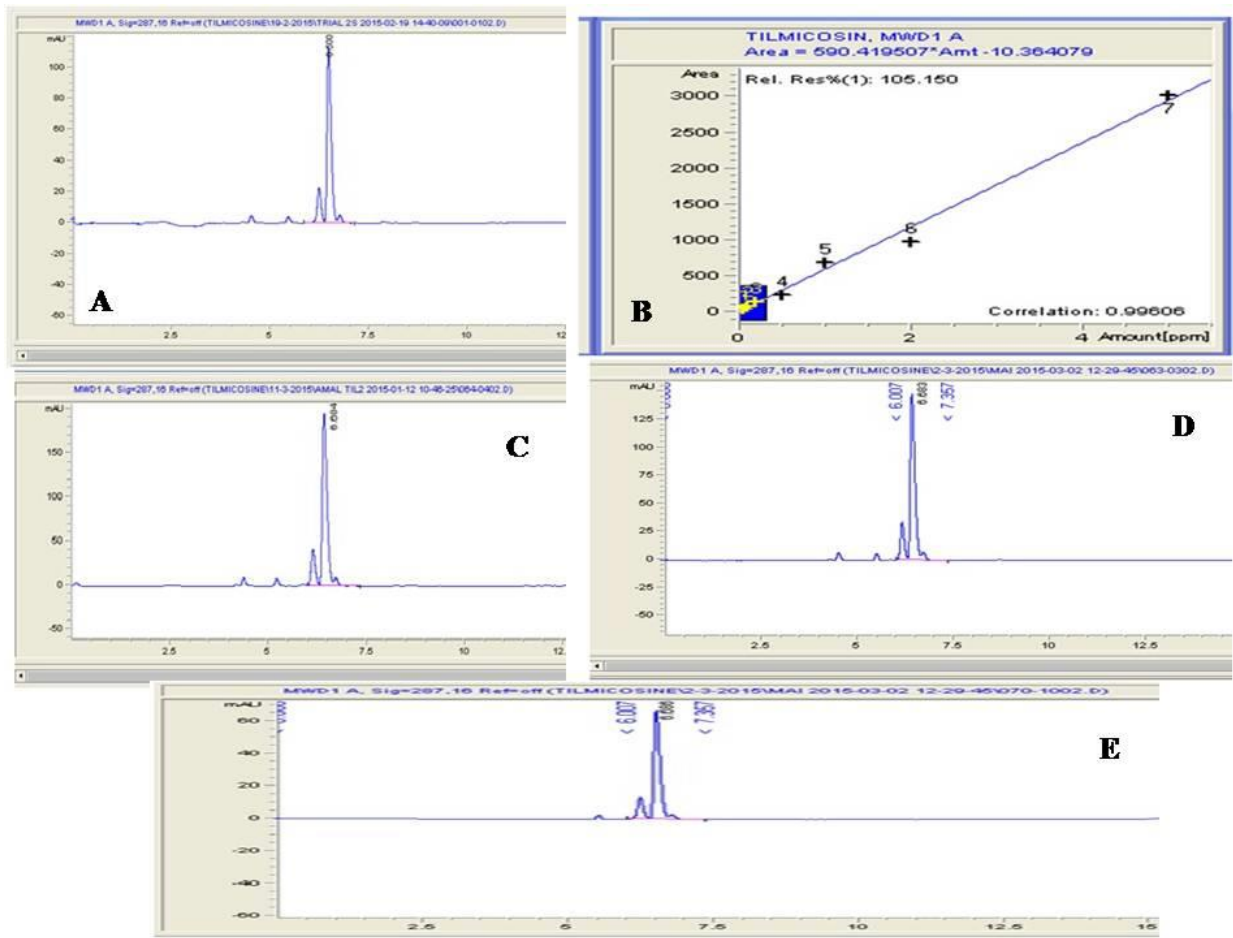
MWD1 A, Sig=287,16 Ref=off (TILMICOSINE\19-2-2015\TRIAL 25 2015-02-19 14-40-09\001-0102.D)

mAU
100
80
60
40
20
0
-20
-40
-60
2.5
5
7.5
10
12

A

TILMICOSIN, MWD1 A
Area = 590.419507*Amt -10.364079

Area
3000
2500
2000
1500
1000
500
0
Rel. Res%(1): 105.150
7
6
5
4
Correlation: 0.99606
0
2
4
Amount[ppm]

B

MWD1 A, Sig=287,16 Ref=off (TILMICOSINE\11-3-2015\AMAL TIL2 2015-01-12 10-46-25\064-0402.D)

mAU
6.684
150
100
50
0
-50
2.5
5
7.5
10
12

C

MWD1 A, Sig=287,16 Ref=off (TILMICOSINE\2-3-2015\MAI 2015-03-02 12-29-45\063-0302.D)

mAU
< 6.007
6.683
< 7.357
125
100
75
50
25
0
-25
-50
2.5
5
7.5
10
12.5

D

MWD1 A, Sig=287,16 Ref=off (TILMICOSINE\2-3-2015\MAI 2015-03-02 12-29-45\070-1002.D)

mAU
60
40
20
0
-20
-40
-60
< 6.007
6.686
< 7.357
2.5
5
7.5
10
12.5
15

E